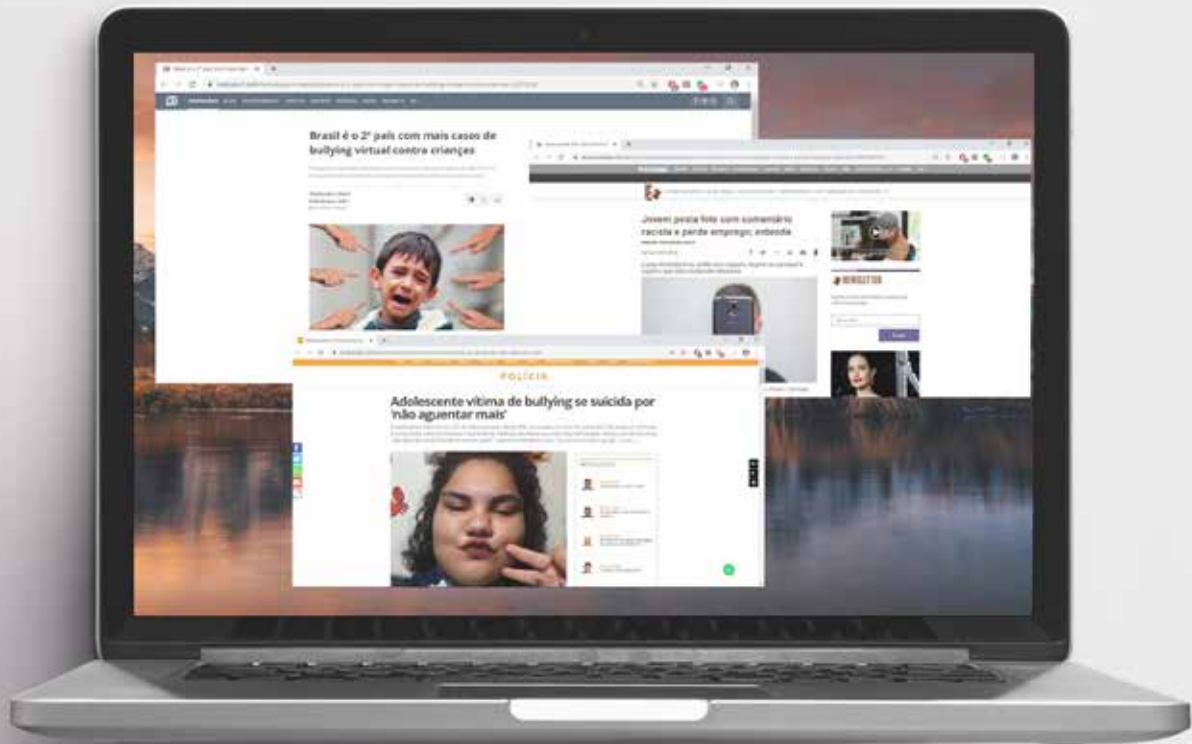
Brasil é o 2º país com mais casos de bullying virtual contra crianças

Jovem posta foto com comentário racista e perde emprego; entenda

NEWSLETTER

POLÍCIA

Adolescente vítima de bullying se suicida por 'não aguentar mais'